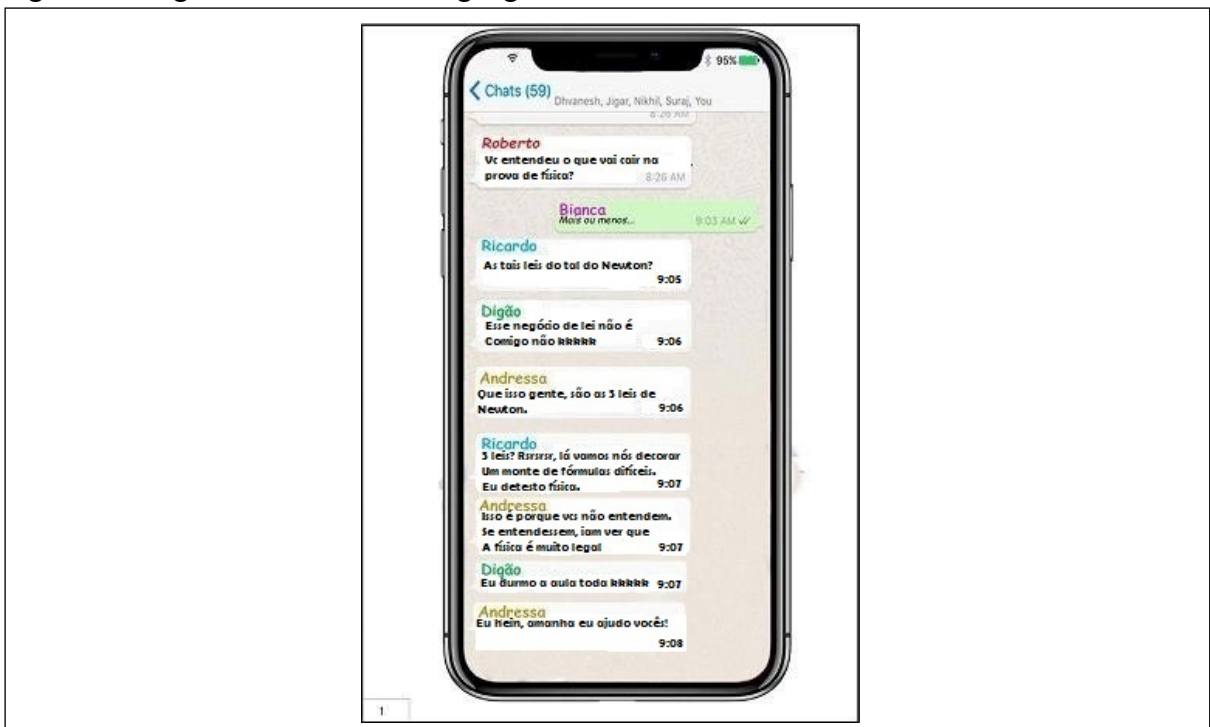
95%

Chats (59) Dhvanesh, Jigar, Nikhil, Suraj, You

8:26 AM

Roberto
Vc entendeu o que vai cair na prova de física? 8:26 AM

Bianca
Mais ou menos... 9:03 AM

Ricardo
As tais leis do tal do Newton? 9:05

Digão
Esse negócio de lei não é Comigo não kkkkk 9:06

Andressa
Que isso gente, são as 3 leis de Newton. 9:06

Ricardo
3 leis? Rsrsrsr, lá vamos nós decorar Um monte de fórmulas difíceis. Eu detesto física. 9:07

Andressa
Isso é porque vcs não entendem. Se entendessem, iam ver que A física é muito legal 9:07

Digão
Eu durmo a aula toda kkkkk 9:07

Andressa
Eu hein, amanha eu ajudo vocês! 9:08

1